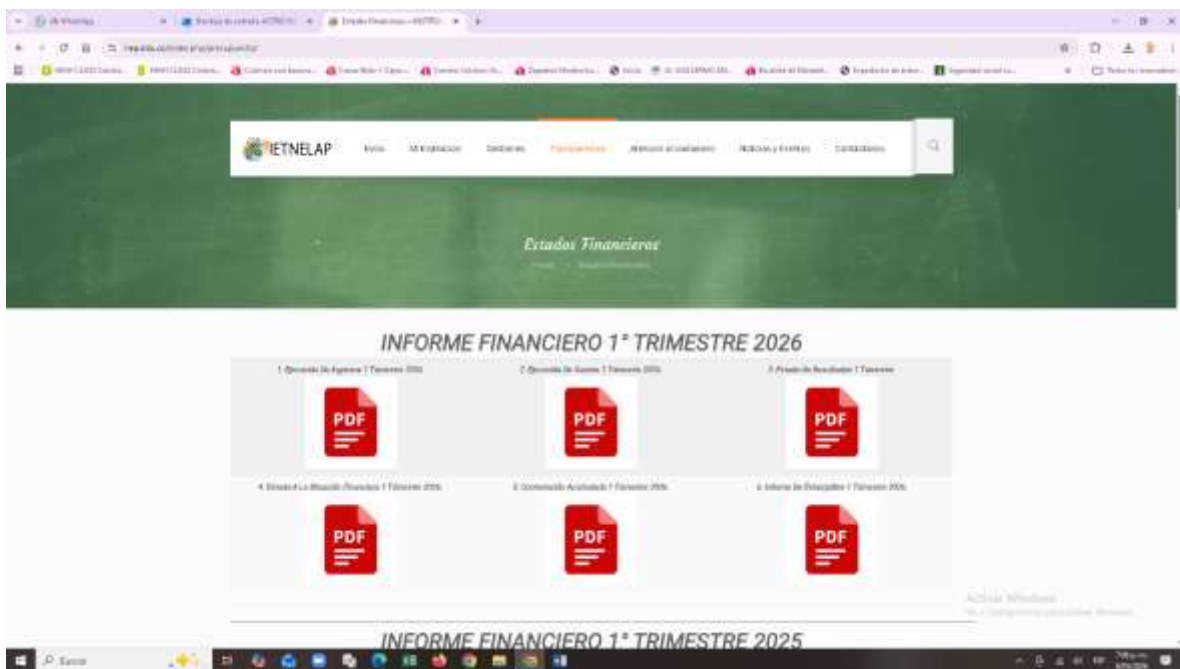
IETNELAP

Inicio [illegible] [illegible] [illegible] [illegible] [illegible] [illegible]

Estados Financieros

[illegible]

INFORME FINANCIERO 1° TRIMESTRE 2026

1. Ejecución De Ingresos 1 Trimestre 2026

PDF

2. Ejecución De Gastos 1 Trimestre 2026

PDF

3. Estado De Resultados 1 Trimestre

PDF

4. Estado A La Situación Financiera 1 Trimestre 2026

PDF

5. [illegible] 1 Trimestre 2026

PDF

6. Informe De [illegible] 1 Trimestre 2026

PDF

Activar Windows

INFORME FINANCIERO 1° TRIMESTRE 2025

Buscar